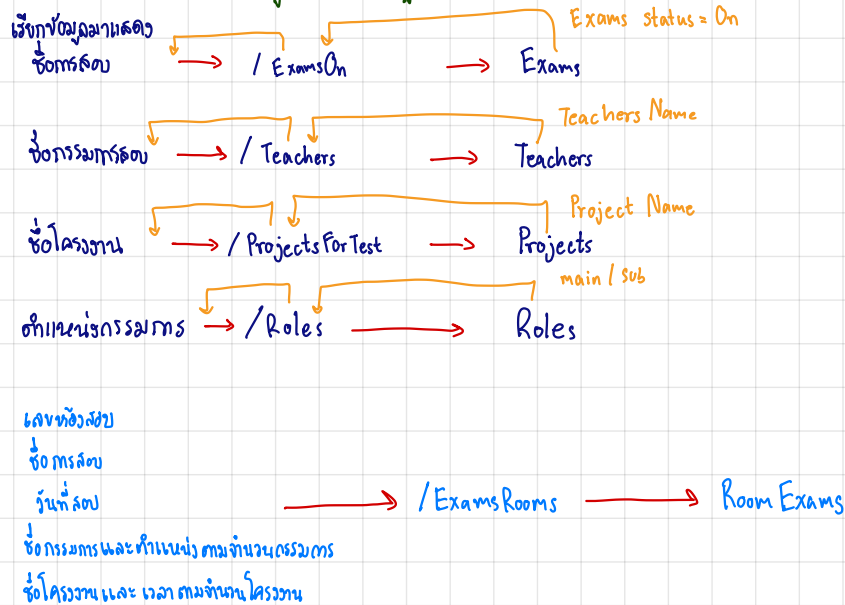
เรียกข้อมูลมาแสดง

Exams status = On

ชื่อการสอบ → / ExamsOn → Exams

Teachers Name

ชื่อกรรมการสอบ → / Teachers → Teachers

Project Name

ชื่อโครงงาน → / ProjectsForTest → Projects

main / sub

ตำแหน่งกรรมการ → / Roles → Roles

เลขห้องสอบ
ชื่อการสอบ
วันที่สอบ → / ExamsRooms → Room Exams
ชื่อกรรมการและตำแหน่ง ตามจำนวนกรรมการ
ชื่อโครงงานและ เวลา ตามจำนวนโครงงาน